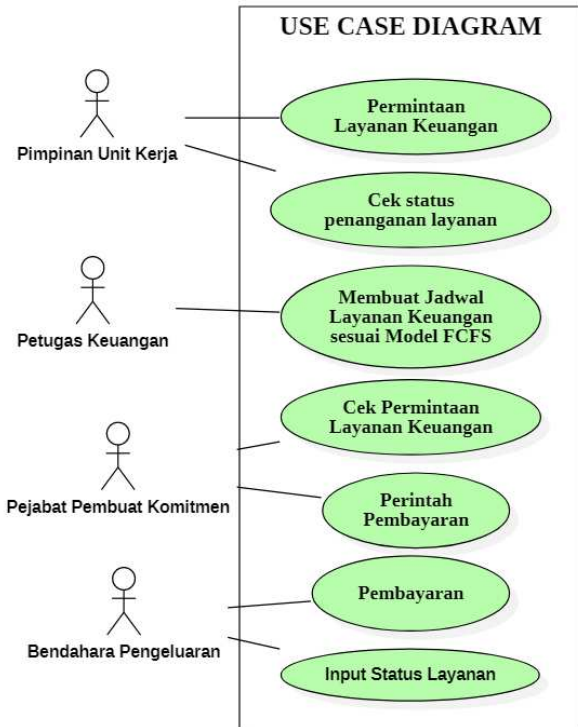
USE CASE DIAGRAM

Pimpinan Unit Kerja

Permintaan Layanan Keuangan

Cek status penanganan layanan

Petugas Keuangan

Membuat Jadwal Layanan Keuangan sesuai Model FCFS

Cek Permintaan Layanan Keuangan

Pejabat Pembuat Komitmen

Perintah Pembayaran

Pembayaran

Bendahara Pengeluaran

Input Status Layanan